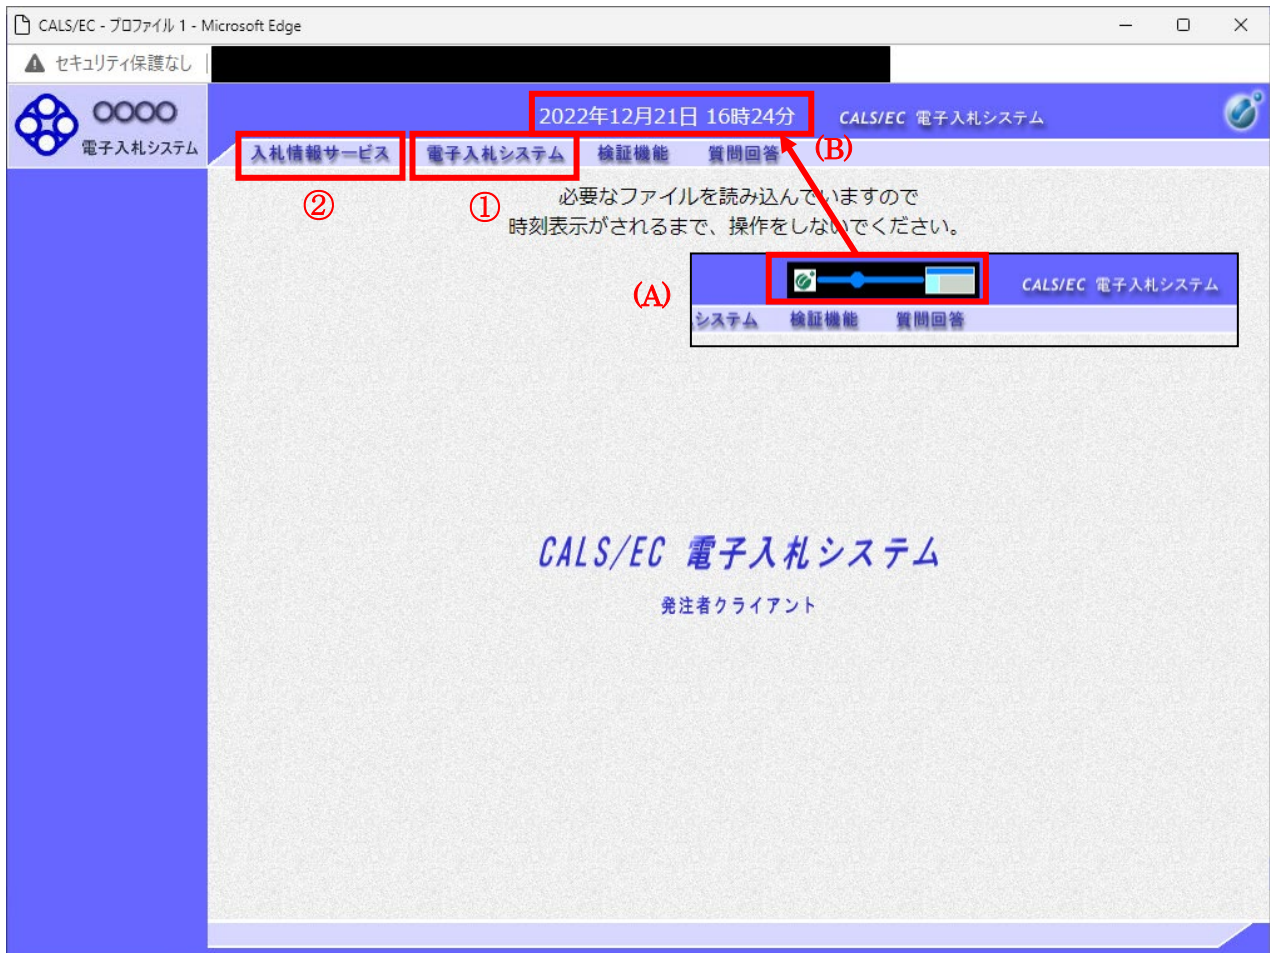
CALS/EC - プロファイル 1 - Microsoft Edge

セキュリティ保護なし

OOOO
電子入札システム

2022年12月21日 16時24分

CALS/EC 電子入札システム

入札情報サービス　電子入札システム　検証機能　質問回答

(B)

②　①

必要なファイルを読み込んでいますので
時刻表示がされるまで、操作をしないでください。

(A)

CALS/EC 電子入札システム

システム　検証機能　質問回答

CALS/EC 電子入札システム

発注者クライアント